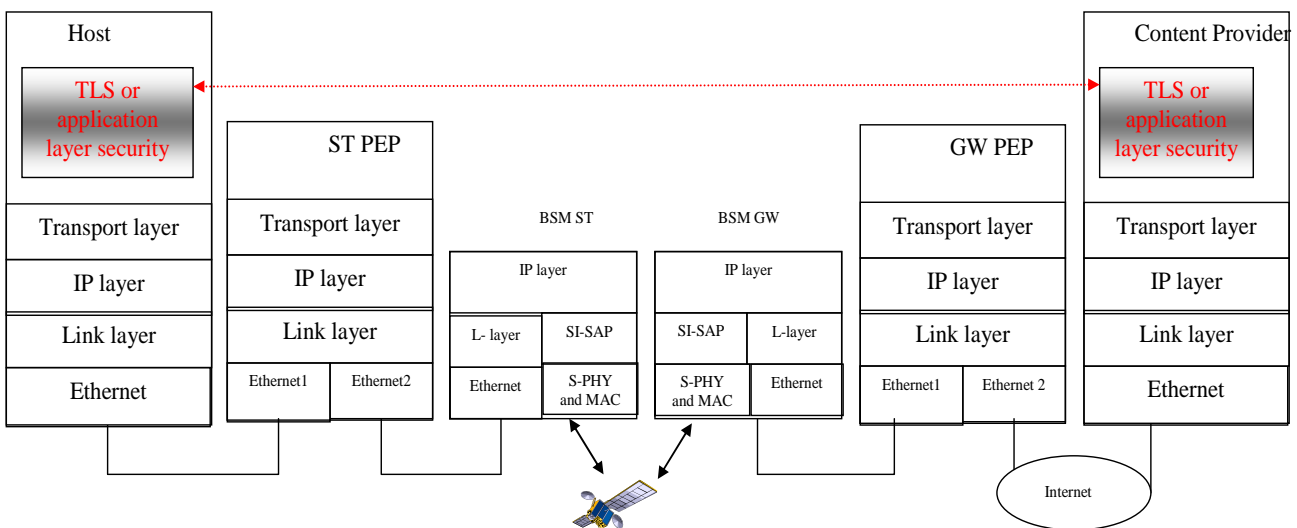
Host

TLS or application layer security

Transport layer

IP layer

Link layer

Ethernet

ST PEP

Transport layer

IP layer

Link layer

Ethernet1

Ethernet2

BSM ST

IP layer

L- layer

SI-SAP

Ethernet

S-PHY and MAC

BSM GW

IP layer

SI-SAP

L-layer

S-PHY and MAC

Ethernet

GW PEP

Transport layer

IP layer

Link layer

Ethernet1

Ethernet 2

Content Provider

TLS or application layer security

Transport layer

IP layer

Link layer

Ethernet

Internet